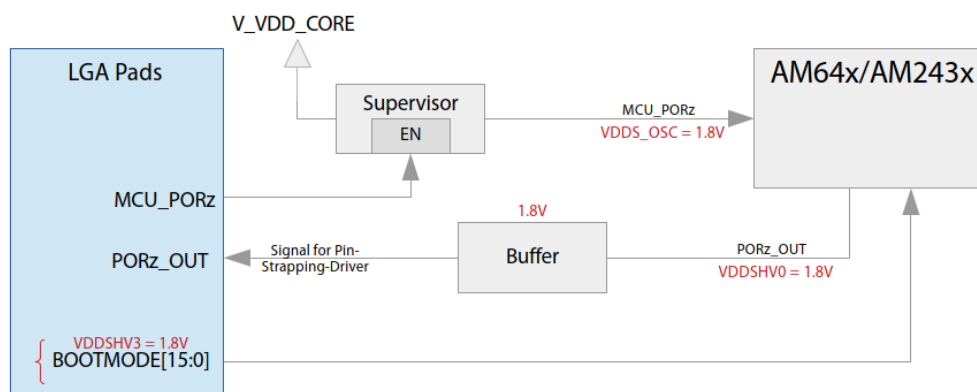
V_VDD_CORE

LGA Pads

Supervisor

EN

MCU_PORz

VDDS_OSC = 1.8V

AM64x/AM243x

MCU_PORz

1.8V

PORz_OUT

Signal for Pin-Strapping-Driver

Buffer

PORz_OUT

VDDSHV0 = 1.8V

VDDSHV3 = 1.8V

BOOTMODE[15:0]